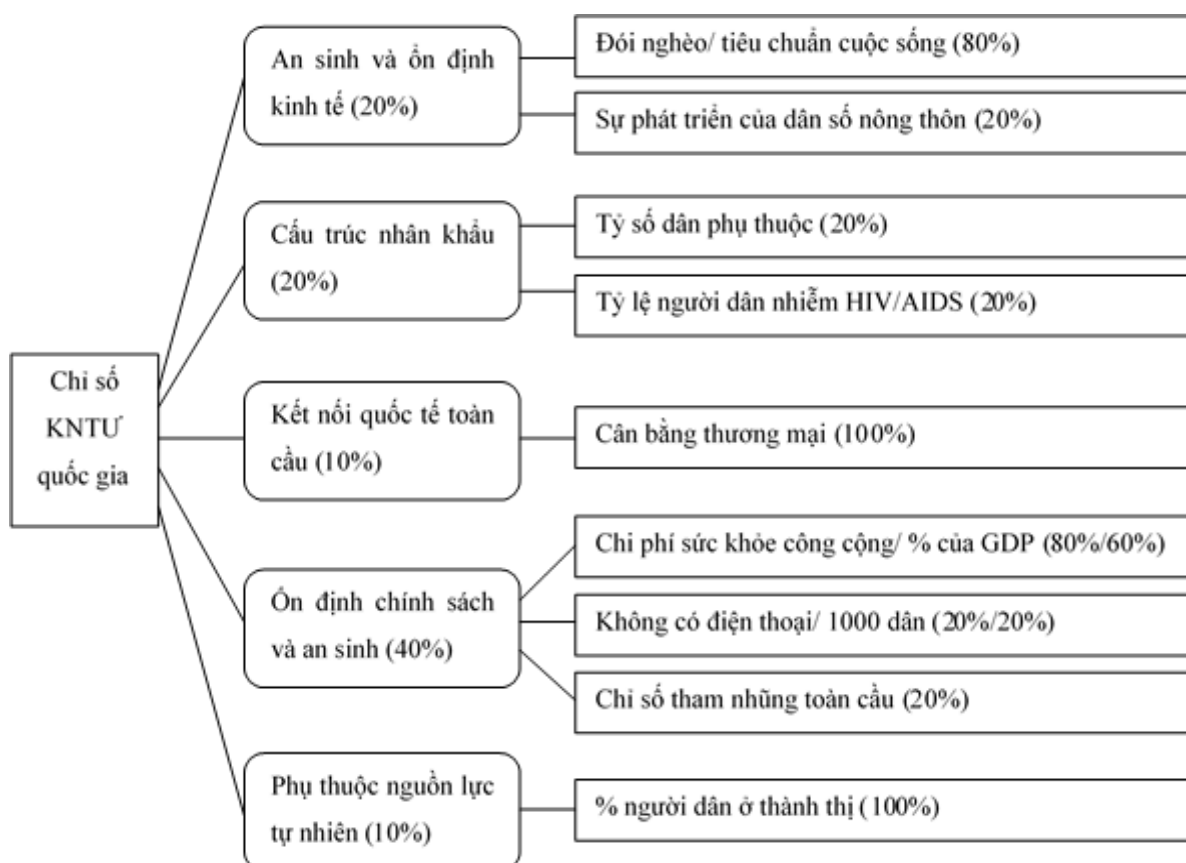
Chỉ số KNTƯ quốc gia

An sinh và ổn định kinh tế (20%)

Đói nghèo/ tiêu chuẩn cuộc sống (80%)

Sự phát triển của dân số nông thôn (20%)

Cấu trúc nhân khẩu (20%)

Tỷ số dân phụ thuộc (20%)

Tỷ lệ người dân nhiễm HIV/AIDS (20%)

Kết nối quốc tế toàn cầu (10%)

Cân bằng thương mại (100%)

Ổn định chính sách và an sinh (40%)

Chi phí sức khỏe công cộng/ % của GDP (80%/60%)

Không có điện thoại/ 1000 dân (20%/20%)

Chỉ số tham nhũng toàn cầu (20%)

Phụ thuộc nguồn lực tự nhiên (10%)

% người dân ở thành thị (100%)